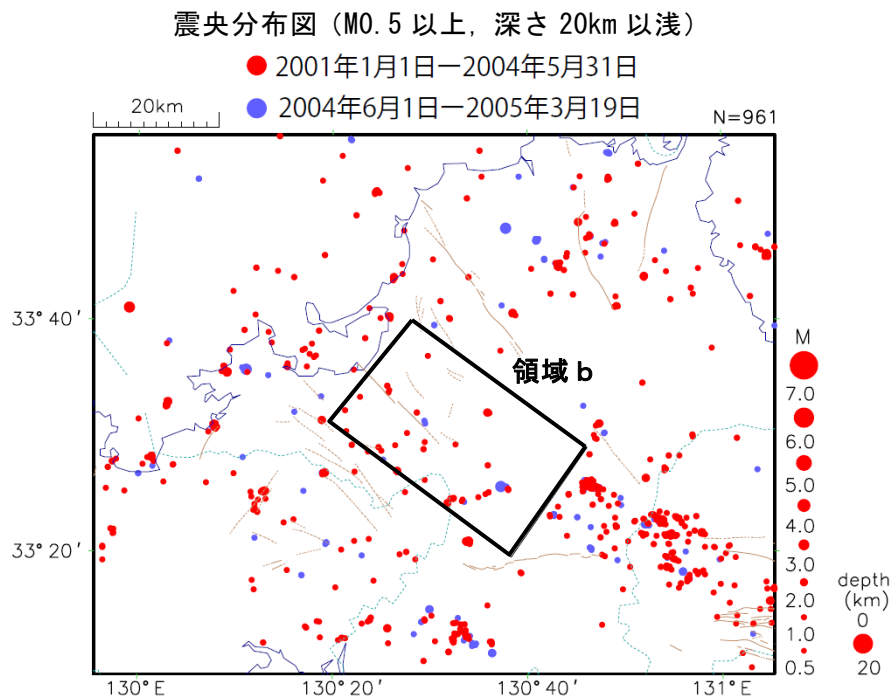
震央分布図（M0.5 以上，深さ 20km 以浅）
2001年1月1日－2004年5月31日
2004年6月1日－2005年3月19日

20km

N=961

33° 40′

33° 20′

領域 b

M
7.0
6.0
5.0
4.0
3.0
2.0
1.0
0.5

depth (km)
0
20

130° E
130° 20′
130° 40′
131° E